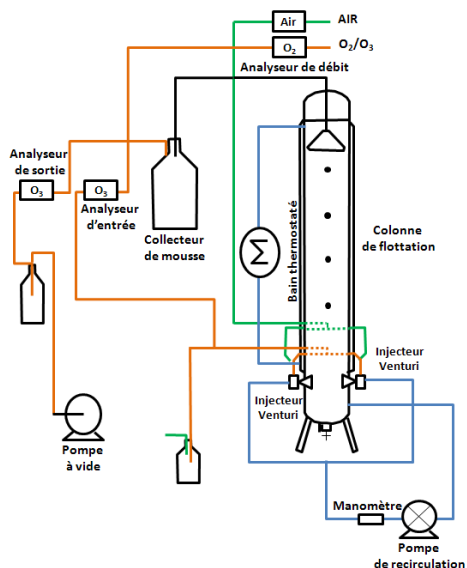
Air
AIR
$O_2$
$O_2/O_3$
Analyseur de débit
Analyseur de sortie
$O_3$
$O_3$
Analyseur d'entrée
Collecteur de mousse
Bain thermostaté
Colonne de flottation
Injecteur Venturi
Injecteur Venturi
Pompe à vide
Manomètre
Pompe de recirculation